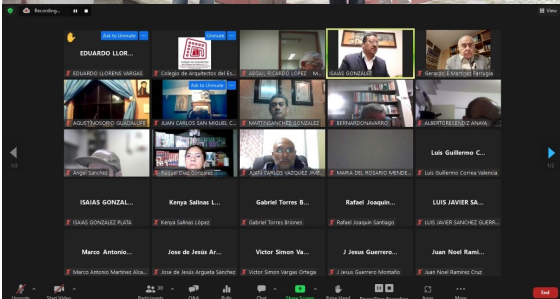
Recording...

View

EDUARDO LLOR...

Ask to Unmute

Unmute

EDUARDO LLORENS VARGAS

Colegio de Arquitectos del Es...

ARGUL RICARDO LOPEZ ... M...

ISAIAS GONZALEZ

Gerardo E Martinez Tarragia

Ask to Unmute

AGUSTINOSORIO GUADALUPE

JUAN CARLOS SAN MIGUEL C...

MARTINSANCHEZ GONZALEZ

BERNARDONAVARRO

ALBERTO RESENDIZ ANAYA

1/2

1/2

Angel Sanchez

Raquel Diaz Gonzalez

JUAN CARLOS VAZQUEZ JIME...

MARIA DEL ROSARIO MENDE...

Luis Guillermo C...

Luis Guillermo Correa Valencia

ISAIAS GONZAL...

ISAIAS GONZALEZ PLATA

Kenya Salinas L...

Kenya Salinas López

Gabriel Torres B...

Gabriel Torres Briones

Rafael Joaquin...

Rafael Joaquin Santiago

LUIS JAVIER SA...

LUIS JAVIER SANCHEZ GUERR...

Marco Antonio...

Marco Antonio Martinez Alca...

Jose de Jesús Ar...

Jose de Jesús Argueta Sánchez

Victor Simon Va...

Victor Simon Vargas Ortega

J Jesus Guerrero...

J Jesus Guerrero Montaño

Juan Noel Rami...

Juan Noel Ramirez Cruz

Unmute

Start Video

Participants

Q&A

Polls

Chat

Share Screen

Raise Hand

Reactions

Recording

Zoom

More

End